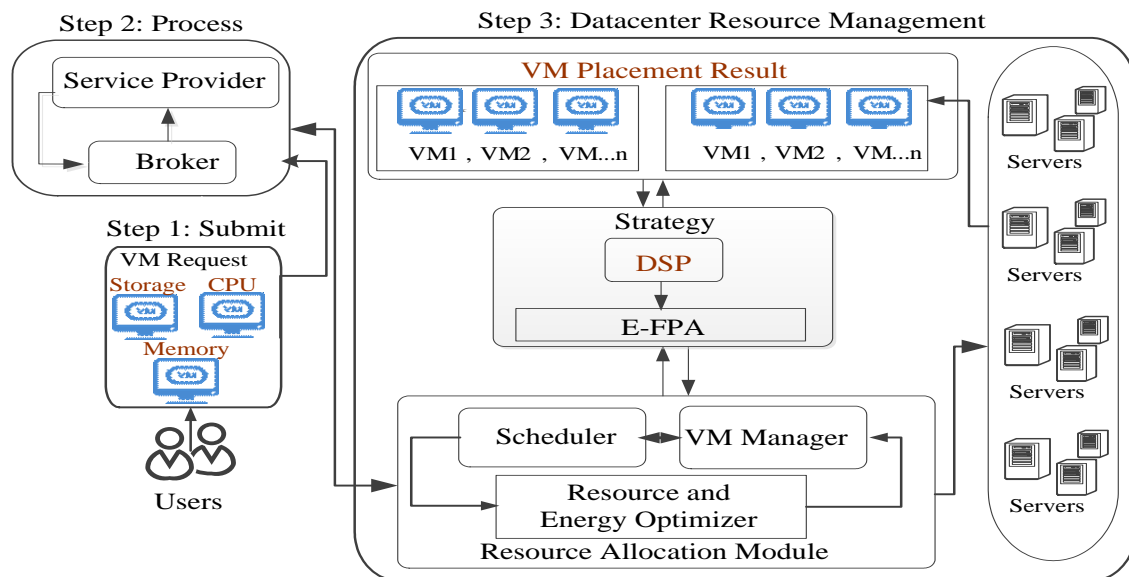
Step 2: Process

Service Provider

Broker

Step 1: Submit

VM Request

Storage CPU

VM VM

Memory

VM

Users

Step 3: Datacenter Resource Management

VM Placement Result

VM VM VM

VM1 , VM2 , VM...n

VM VM VM

VM1 , VM2 , VM...n

Strategy

DSP

E-FPA

Scheduler

VM Manager

Resource and Energy Optimizer

Resource Allocation Module

Servers

Servers

Servers

Servers